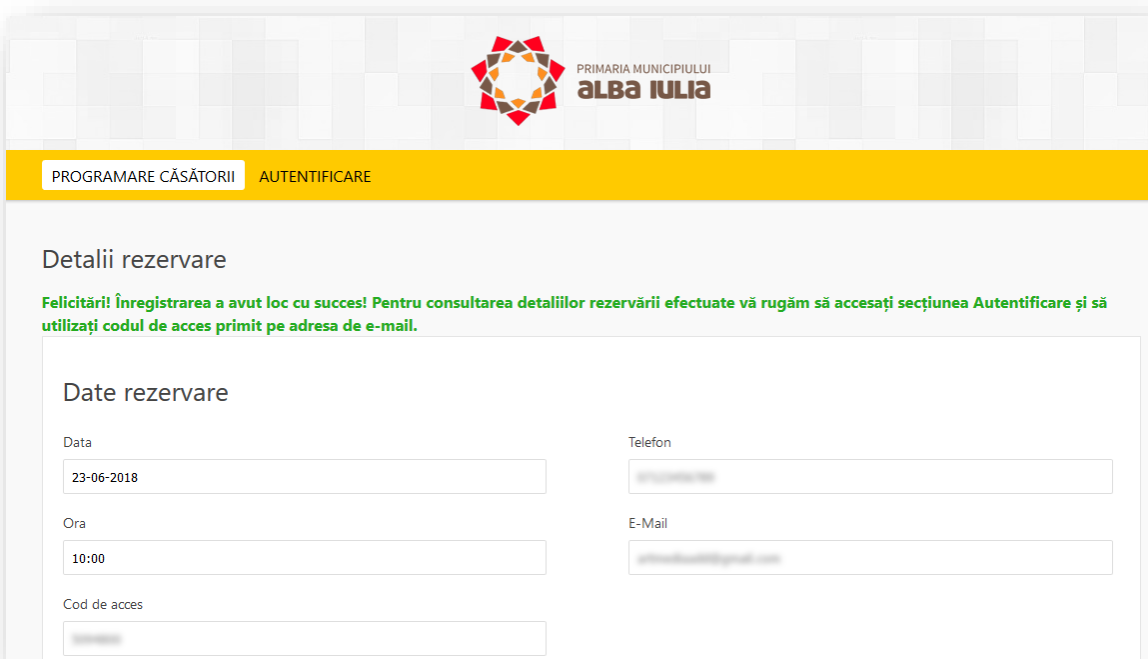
PRIMARIA MUNICIPIULUI
ALBA IULIA

PROGRAMARE CĂSĂTORII AUTENTIFICARE

Detalii rezervare

Felicitări! Înregistrarea a avut loc cu succes! Pentru consultarea detaliilor rezervării efectuate vă rugăm să accesați secțiunea Autentificare și să utilizați codul de acces primit pe adresa de e-mail.

Date rezervare

Data
23-06-2018

Ora
10:00

Cod de acces
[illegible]

Telefon
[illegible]

E-Mail
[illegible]